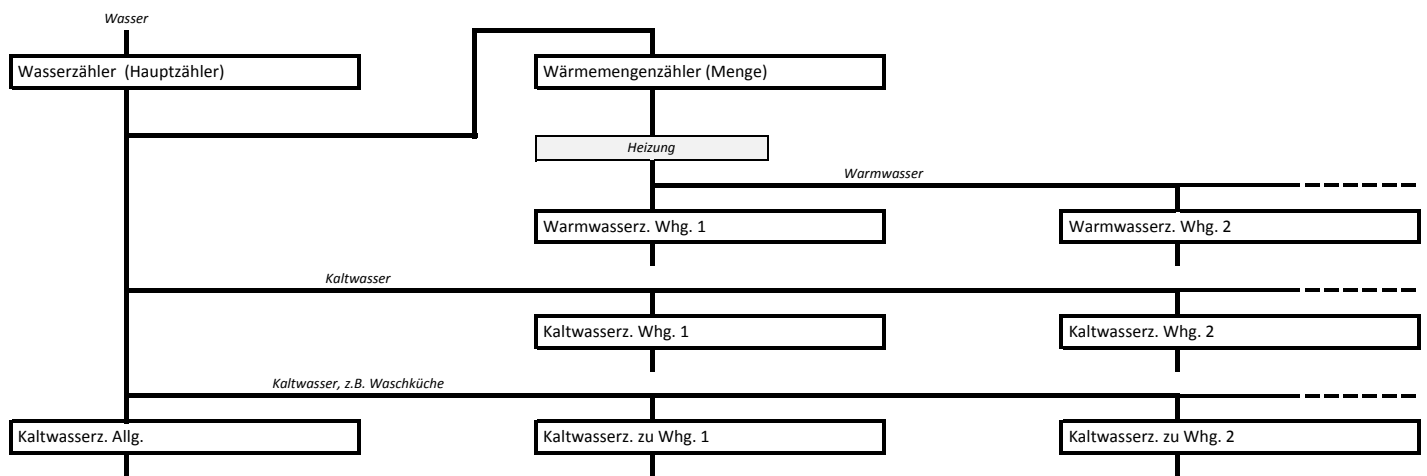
Wasser

Wasserzähler (Hauptzähler)

Wärmemengenzähler (Menge)

Heizung

Warmwasser

Warmwasserz. Whg. 1

Warmwasserz. Whg. 2

Kaltwasser

Kaltwasserz. Whg. 1

Kaltwasserz. Whg. 2

Kaltwasser, z.B. Waschküche

Kaltwasserz. Allg.

Kaltwasserz. zu Whg. 1

Kaltwasserz. zu Whg. 2